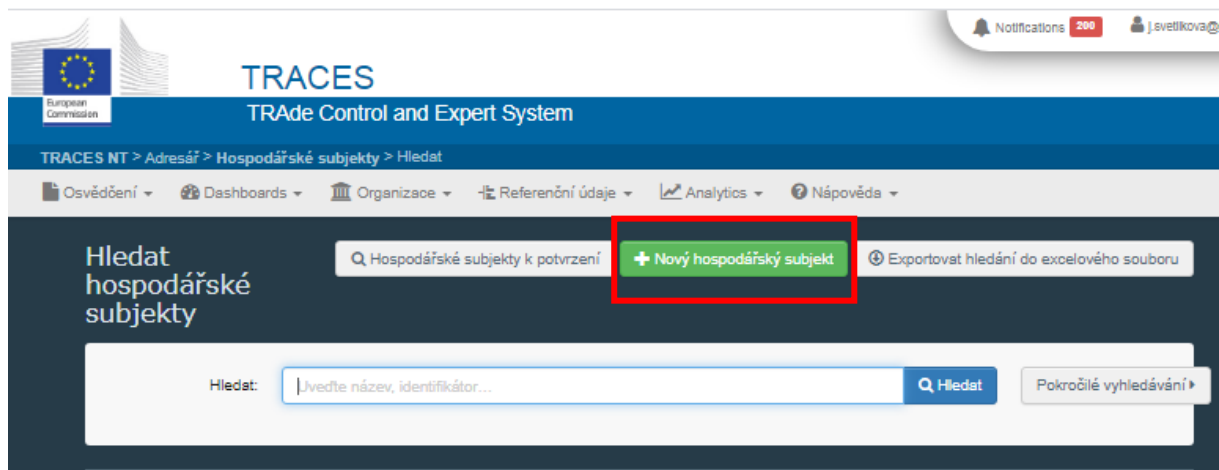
Notifications 200 j.svetlikova@

European Commission

TRACES

TRAde Control and Expert System

TRACES NT > Adresář > Hospodářské subjekty > Hledat

Osvědčení ▾ Dashboards ▾ Organizace ▾ Referenční údaje ▾ Analytics ▾ Nápověda ▾

Hledat hospodářské subjekty

Hospodářské subjekty k potvrzení

Nový hospodářský subjekt

Exportovat hledání do excelového souboru

Hledat: Uveďte název, identifikátor...

Hledat

Pokročilé vyhledávání